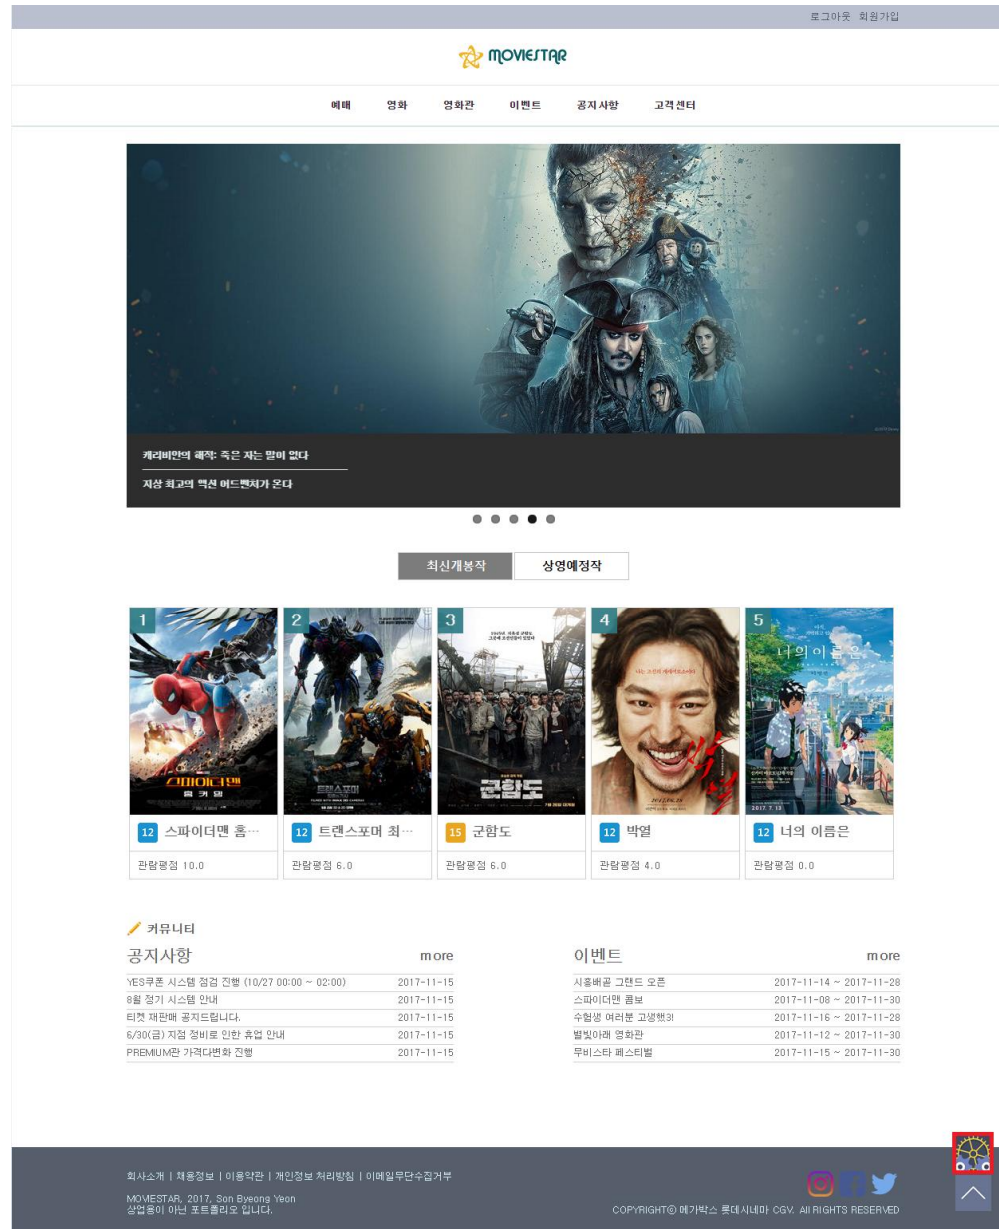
로그아웃 회원가입

MOVIESTAR

예매 영화 영화관 이벤트 공지사항 고객센터

캐리비안의 해적: 죽은 자는 말이 없다

지상 최고의 액션 어드벤처가 온다

최신개봉작 상영예정작

1
12 스파이더맨 홈…
관람평점 10.0

2
12 트랜스포머 최…
관람평점 6.0

3
15 군함도
관람평점 6.0

4
12 박열
관람평점 4.0

5
12 너의 이름은
관람평점 0.0

커뮤니티

공지사항 more

| | |
|---|---|
| YES쿠폰 시스템 점검 진행 (10/27 00:00 ~ 02:00) | 2017-11-15 |
| 8월 정기 시스템 안내 | 2017-11-15 |
| 티켓 재판매 공지드립니다. | 2017-11-15 |
| 6/30(금) 지점 정비로 인한 휴업 안내 | 2017-11-15 |
| PREMIUM관 가격대변화 진행 | 2017-11-15 |

이벤트 more

| | |
|---|---|
| 시흥배곧 그랜드 오픈 | 2017-11-14 ~ 2017-11-28 |
| 스파이더맨 홈보 | 2017-11-08 ~ 2017-11-30 |
| 수험생 여러분 고생했3! | 2017-11-16 ~ 2017-11-28 |
| 별빛아래 영화관 | 2017-11-12 ~ 2017-11-30 |
| 무비스타 페스티벌 | 2017-11-15 ~ 2017-11-30 |

회사소개 | 채용정보 | 이용약관 | 개인정보 처리방침 | 이메일무단수집거부

MOVIESTAR, 2017, Son Byeong Yeon
상업용이 아닌 포트폴리오 입니다.

COPYRIGHT© 메가박스 롯데시네마 CGV. All RIGHTS RESERVED